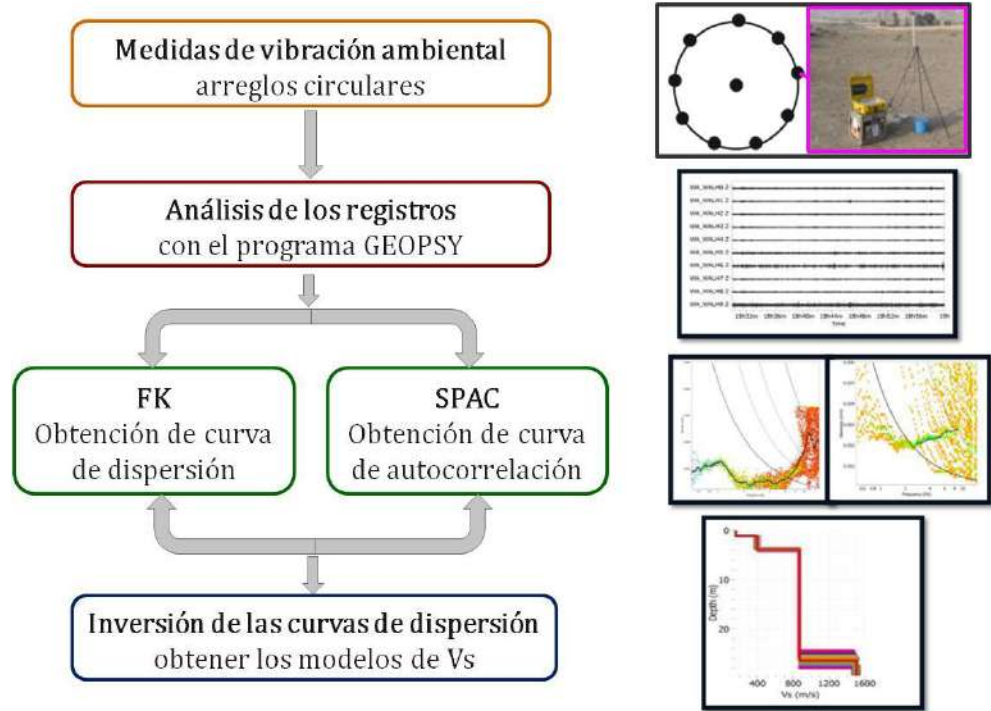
Medidas de vibración ambiental
arreglos circulares

Análisis de los registros
con el programa GEOPSY

FK
Obtención de curva de dispersión

SPAC
Obtención de curva de autocorrelación

Inversión de las curvas de dispersión
obtener los modelos de Vs

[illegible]

0
10
20
Depth (m)
400
800
1200
1600
Vs (m/s)